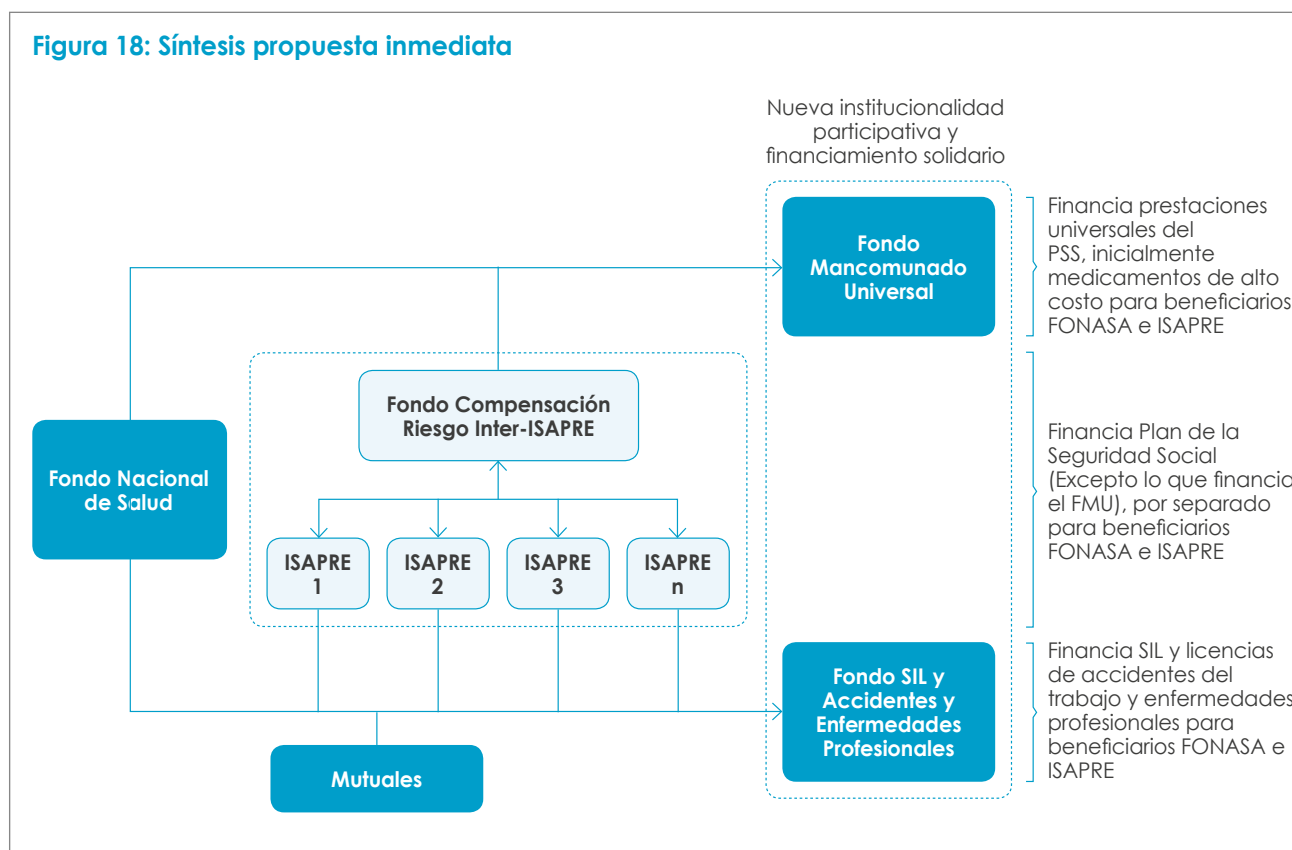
Figura 18: Síntesis propuesta inmediata

Nueva institucionalidad participativa y financiamiento solidario

Fondo Mancomunado Universal

Financia prestaciones universales del PSS, inicialmente medicamentos de alto costo para beneficiarios FONASA e ISAPRE

Fondo Compensación Riesgo Inter-ISAPRE

Fondo Nacional de Salud

Financia Plan de la Seguridad Social (Excepto lo que financia el FMU), por separado para beneficiarios FONASA e ISAPRE

ISAPRE 1

ISAPRE 2

ISAPRE 3

ISAPRE n

Fondo SIL y Accidentes y Enfermedades Profesionales

Financia SIL y licencias de accidentes del trabajo y enfermedades profesionales para beneficiarios FONASA e ISAPRE

Mutuales